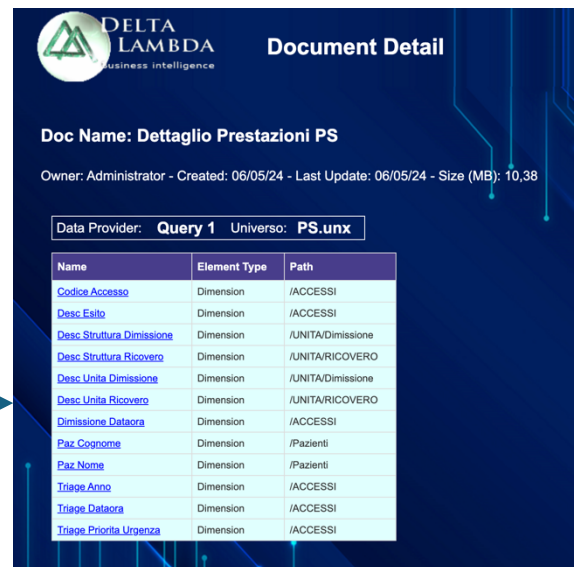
DELTA LAMBDA
business intelligence

Document Detail

Doc Name: Dettaglio Prestazioni PS

Owner: Administrator - Created: 06/05/24 - Last Update: 06/05/24 - Size (MB): 10,38

Data Provider: Query 1 Universo: PS.unx

| Name | Element Type | Path |
|---|---|---|
| Codice Accesso | Dimension | /ACCESSI |
| Desc Esito | Dimension | /ACCESSI |
| Desc Struttura Dimissione | Dimension | /UNITA/Dimissione |
| Desc Struttura Ricovero | Dimension | /UNITA/RICOVERO |
| Desc Unita Dimissione | Dimension | /UNITA/Dimissione |
| Desc Unita Ricovero | Dimension | /UNITA/RICOVERO |
| Dimissione Dataora | Dimension | /ACCESSI |
| Paz Cognome | Dimension | /Pazienti |
| Paz Nome | Dimension | /Pazienti |
| Triage Anno | Dimension | /ACCESSI |
| Triage Dataora | Dimension | /ACCESSI |
| Triage Priorita Urgenza | Dimension | /ACCESSI |